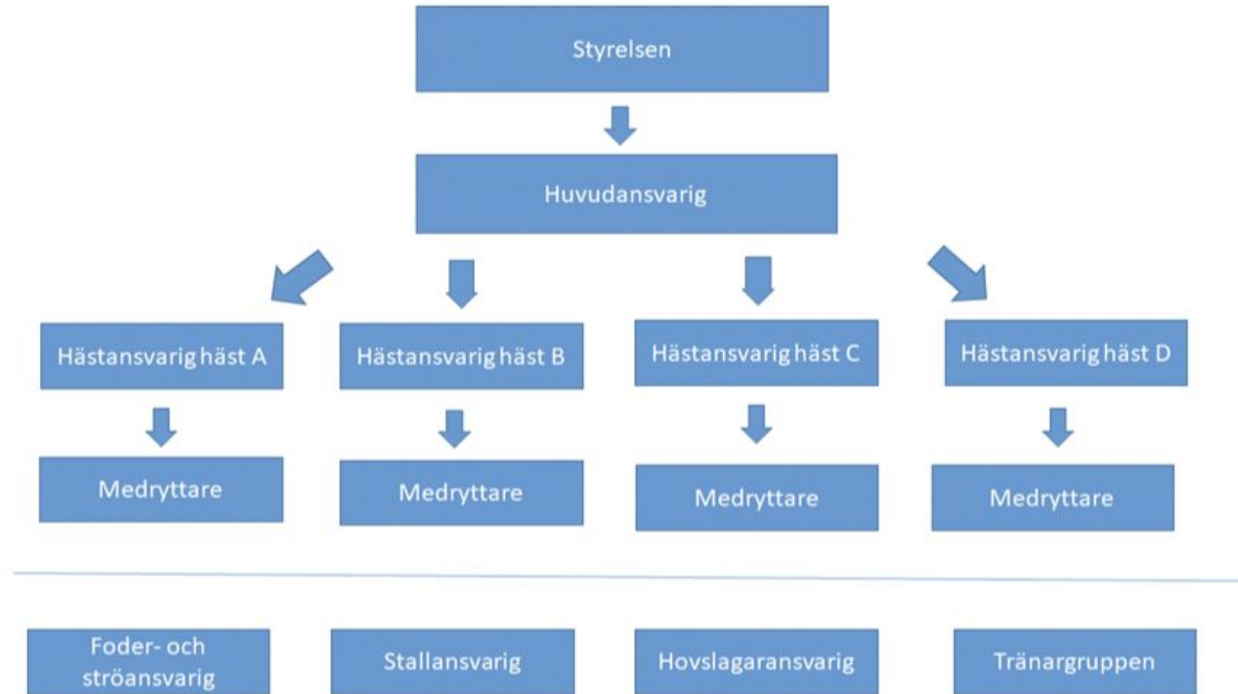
Styrelsen

Huvudansvarig

Hästansvarig häst A

Hästansvarig häst B

Hästansvarig häst C

Hästansvarig häst D

Medryttare

Medryttare

Medryttare

Medryttare

Foder- och ströansvarig

Stallansvarig

Hovslagaransvarig

Tränargruppen